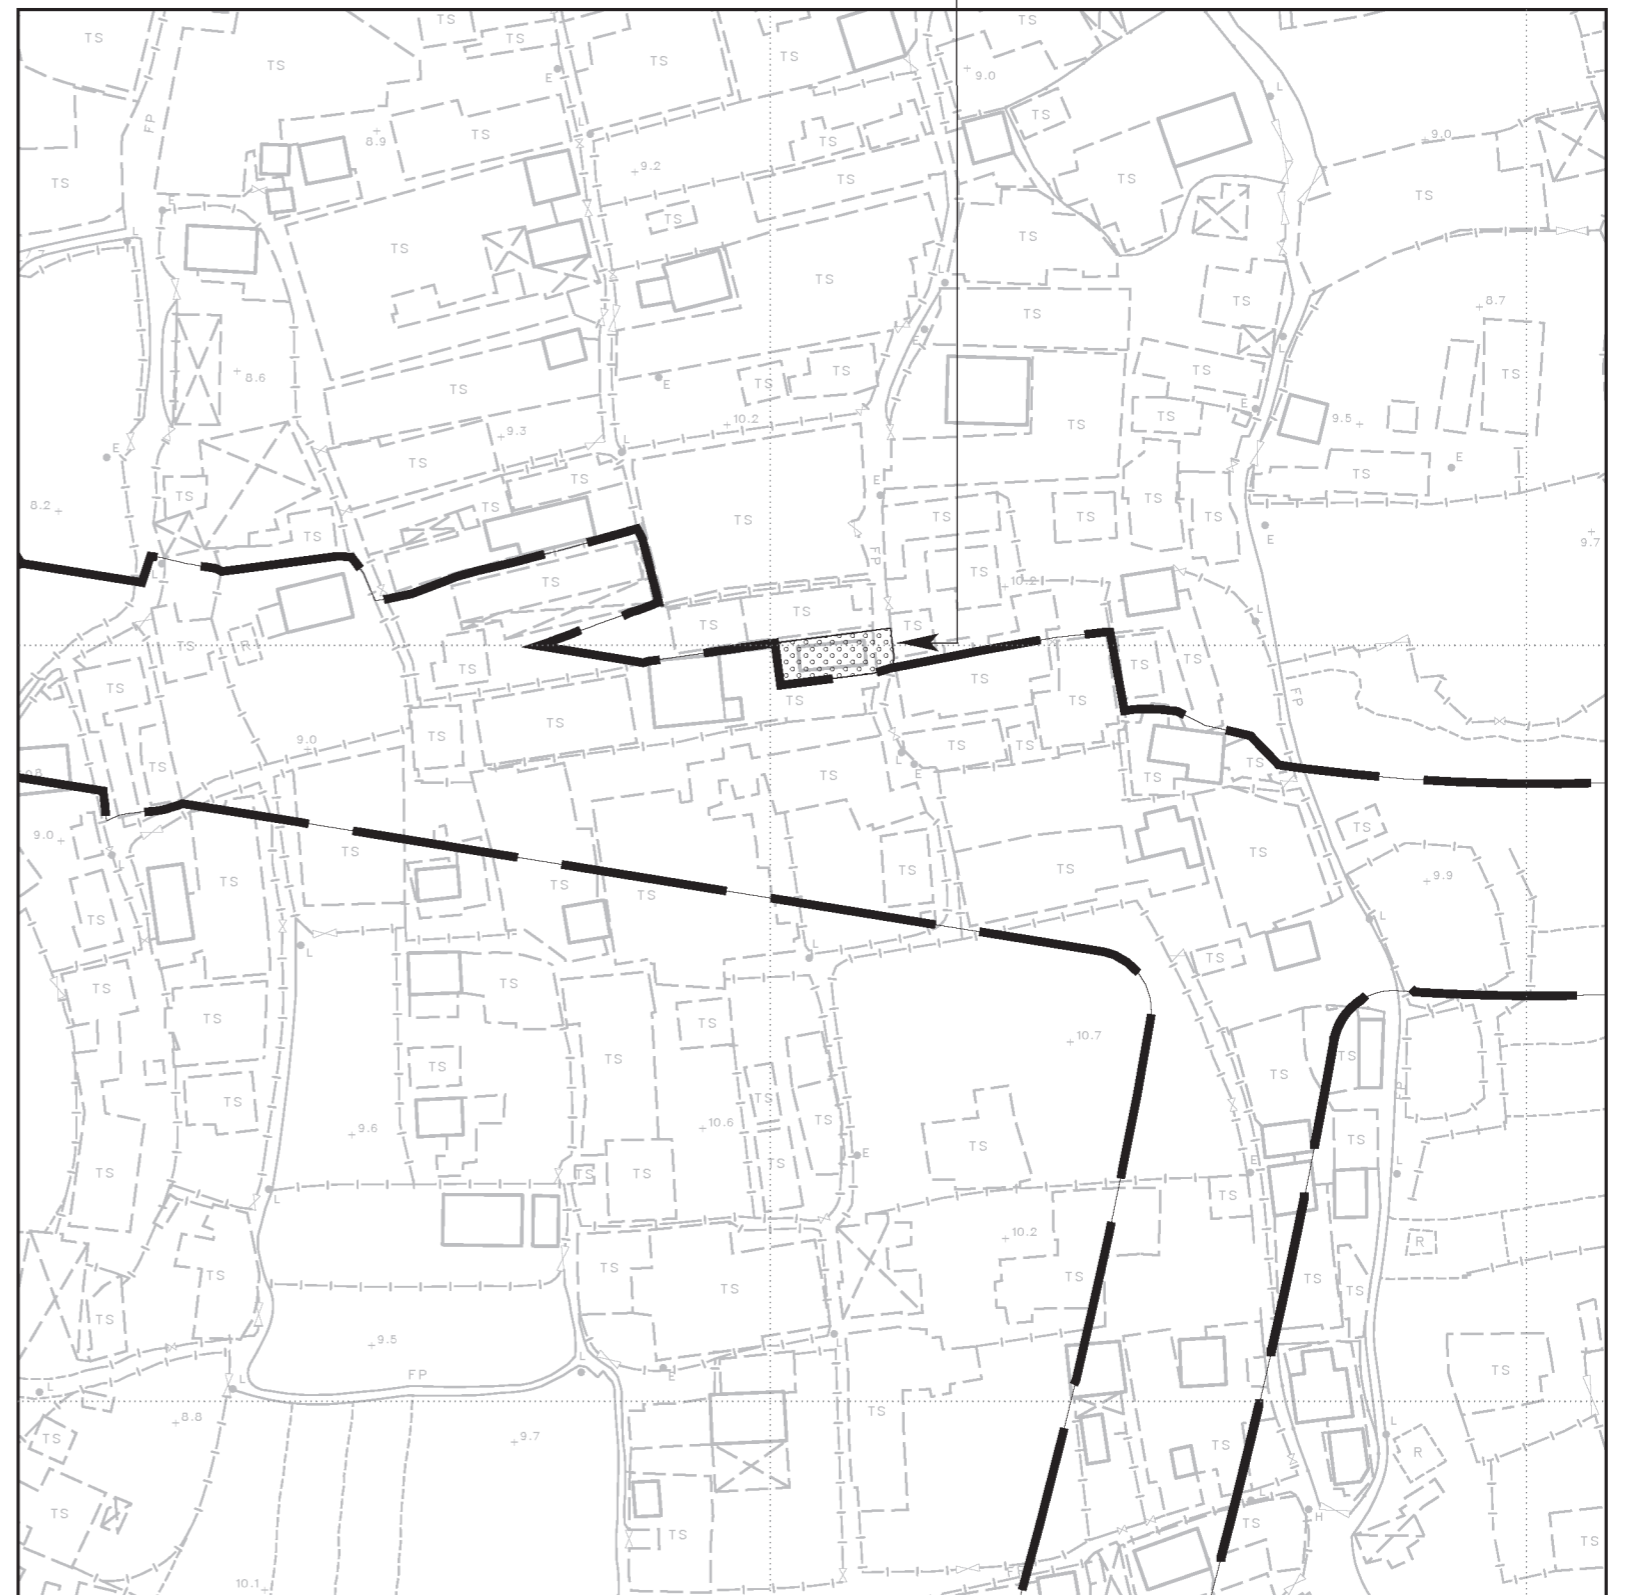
TS
TS
TS
TS
TS
TS
TS
9.0
TS
TS
9.0
TS
TS
8.9
TS
9.2
TS
TS
TS
TS
TS
TS
TS
TS
8.7
TS
8.6
TS
TS
TS
TS
10.2
9.3
TS
TS
9.5
TS
TS
TS
TS
8.2
TS
TS
TS
TS
TS
TS
9.7
TS
TS
TS
10.2
TS
TS
TS
TS
TS
TS
TS
TS
TS
TS
TS
TS
TS
TS
TS
9.0
TS
TS
TS
TS
TS
TS
TS
TS
9.0
TS
TS
TS
TS
TS
9.9
TS
TS
TS
TS
TS
TS
TS
10.7
TS
TS
TS
TS
TS
TS
TS
TS
TS
9.6
10.6
TS
TS
TS
TS
TS
TS
TS
TS
TS
10.2
R
TS
TS
TS
TS
TS
TS
9.5
TS
FP
TS
8.8
9.7
TS
TS
TS
TS
R
TS
TS
TS
TS
10.1
FP
FP
FP
FP